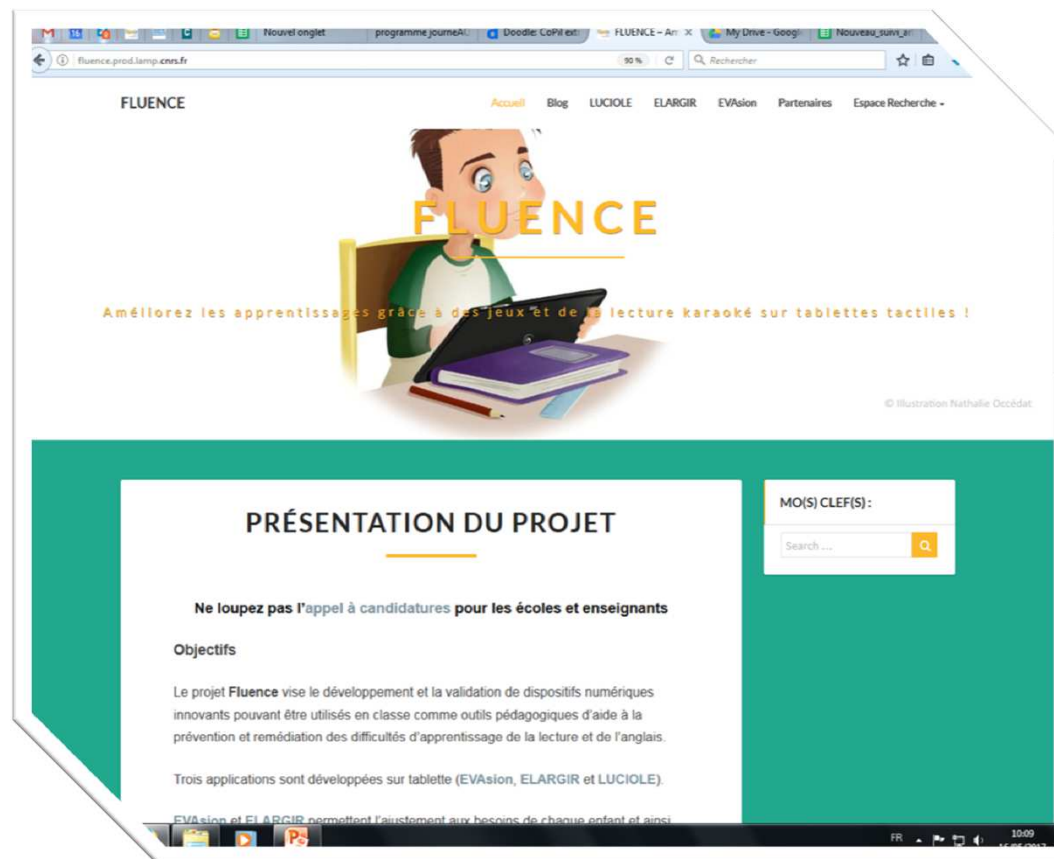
Nouvel onglet | programme journeAC | Doodle: CoPil ext | FLUENCE – An × | My Drive - Googl | Nouveau_suivi_in

fluence.prod.lamp.cnrs.fr

90 % | Rechercher

FLUENCE

Accueil Blog LUCIOLE ELARGIR EVAsion Partenaires Espace Recherche

FLUENCE

Améliorez les apprentissages grâce à des jeux et de la lecture karaoké sur tablettes tactiles !

© Illustration Nathalie Occédat

PRÉSENTATION DU PROJET

Ne loupez pas l'appel à candidatures pour les écoles et enseignants

Objectifs

Le projet Fluence vise le développement et la validation de dispositifs numériques innovants pouvant être utilisés en classe comme outils pédagogiques d'aide à la prévention et remédiation des difficultés d'apprentissage de la lecture et de l'anglais.

Trois applications sont développées sur tablette (EVAsion, ELARGIR et LUCIOLE).

EVAsion et ELARGIR permettent l'ajustement aux besoins de chaque enfant et ainsi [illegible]

MO(S) CLEF(S) :

Search ...

FR 10:09 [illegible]